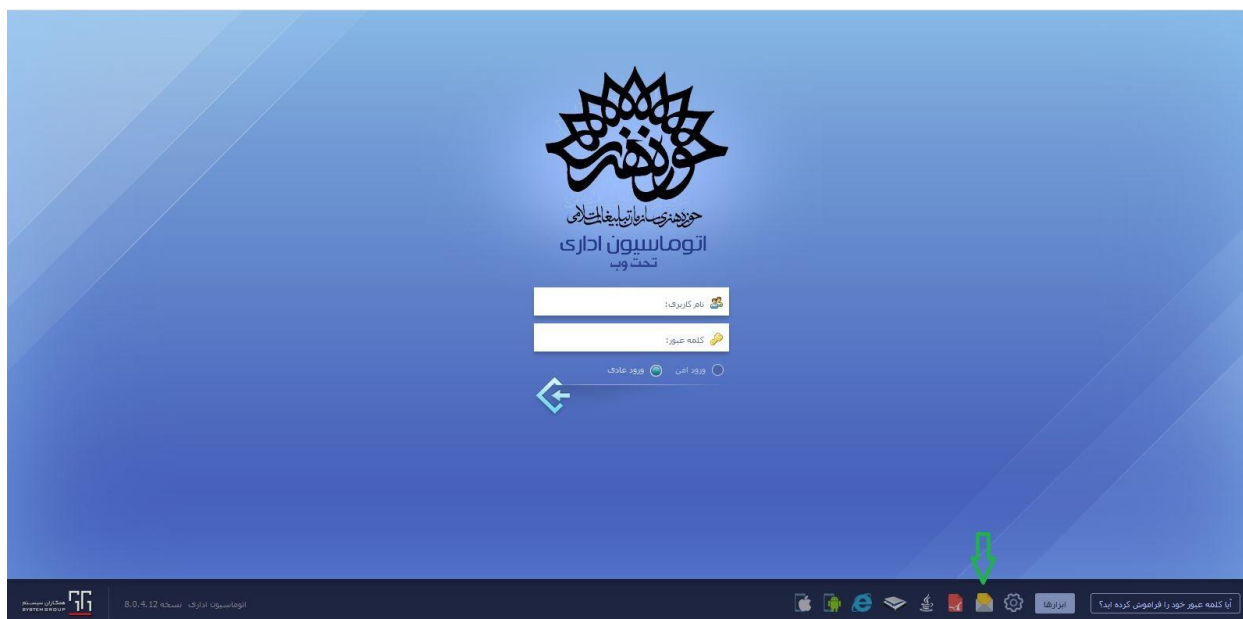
حوزه هنری سازمان تبلیغات اسلامی
اتوماسیون اداری
تحت وب

نام کاربری:
کلمه عبور:
ورود امن
ورود عادی

آیا کلمه عبور خود را فراموش کرده اید؟
ابزارها
اتوماسیون اداری نسخه 8.0.4.12
همکاران سیستم
SYSTEM GROUP